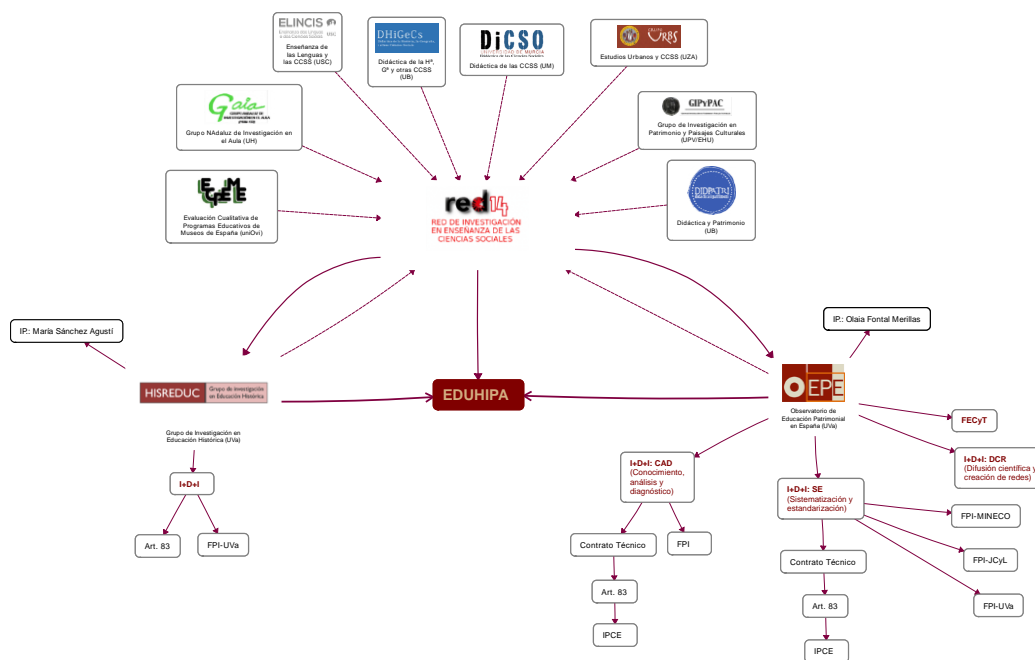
ELINCIS
Enseñanza de las Lenguas y las CCSS (USC)

DHiGeCs
Didáctica de la Hª, Gª y otras CCSS (UB)

DiCSO
UNIVERSIDAD DE MURCIA
Didáctica de las CCSS (UM)

URBS
Estudios Urbanos y CCSS (UZA)

Gala
Grupo NAdaluz de Investigación en el Aula (UH)

GIPyPAC
Grupo de Investigación en Patrimonio y Paisajes Culturales (UPV/EHU)

ECPME
Evaluación Cualitativa de Programas Educativos de Museos de España (uniOvi)

red14
RED DE INVESTIGACIÓN EN ENSEÑANZA DE LAS CIENCIAS SOCIALES

DIDPATRI
Didáctica y Patrimonio (UB)

IP.: María Sánchez Agustí

IP.: Olaia Fontal Merillas

HISREDUC Grupo de Investigación en Educación Histórica
Grupo de Investigación en Educación Histórica (UVa)

EDUHIPA

OEPE
Observatorio de Educación Patrimonial en España (UVa)

FECyT

I+D+I: DCR (Difusión científica y creación de redes)

I+D+I

I+D+I: CAD (Conocimiento, análisis y diagnóstico)

I+D+I: SE (Sistematización y estandarización)

Art. 83

FPI-UVa

Contrato Técnico

FPI

FPI-MINECO

FPI-JCyL

Contrato Técnico

Art. 83

FPI-UVa

IPCE

Art. 83

IPCE